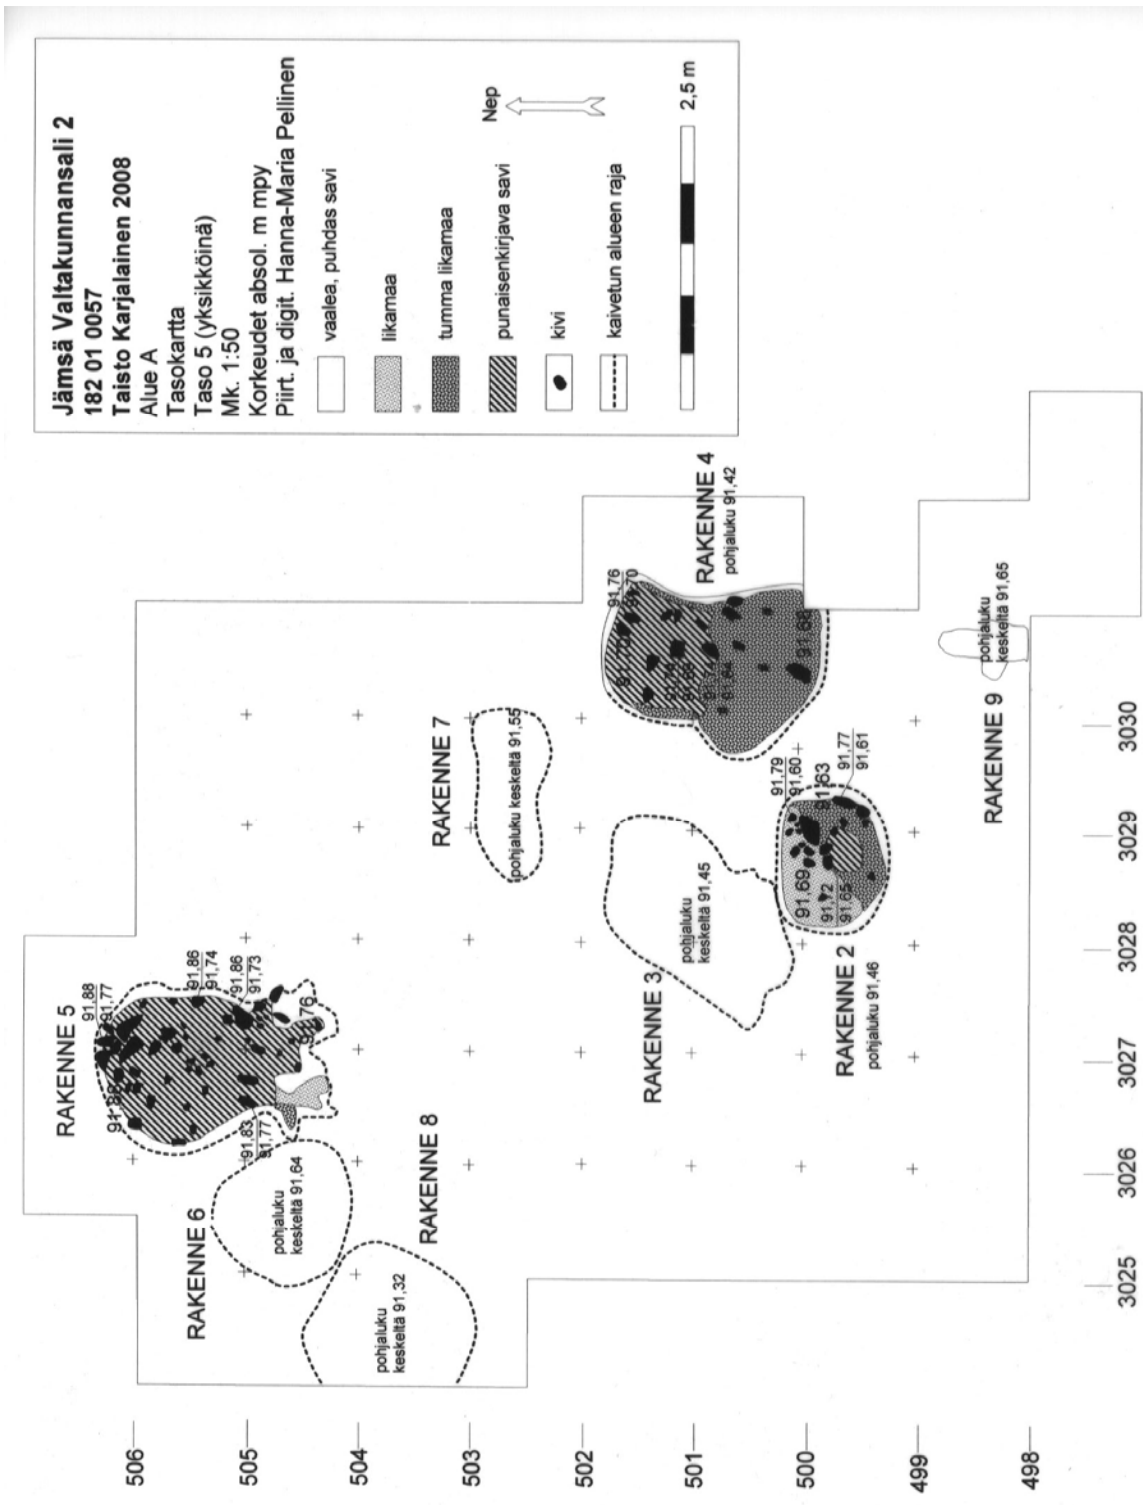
Jämsä Valtakunnansali 2
182 01 0057
Taisto Karjalainen 2008
Alue A
Tasokartta
Taso 5 (yksikköinä)
Mk. 1:50
Korkeudet absol. m mpy
Piirt. ja digit. Hanna-Maria Pellinen

vaalea, puhdas savi
likamaa
tumma likamaa
punaisenkirjava savi
kivi
kaivetun alueen raja

Nep

2,5 m

RAKENNE 5
91,88
91,77
91,86
91,74
91,86
91,73
91,76
91,83
91,77

RAKENNE 6
pohjaluku keskeltä 91,64

RAKENNE 8
pohjaluku keskeltä 91,32

RAKENNE 7
pohjaluku keskeltä 91,55

RAKENNE 3
pohjaluku keskeltä 91,45

RAKENNE 2
pohjaluku 91,46
91,79
91,60
91,63
91,77
91,61
91,69
91,72
91,65

RAKENNE 4
pohjaluku 91,42
91,76
91,70
91,73
91,70
91,68
91,74
91,64
91,68

RAKENNE 9
pohjaluku keskeltä 91,65

3025
3026
3027
3028
3029
3030

506
505
504
503
502
501
500
499
498